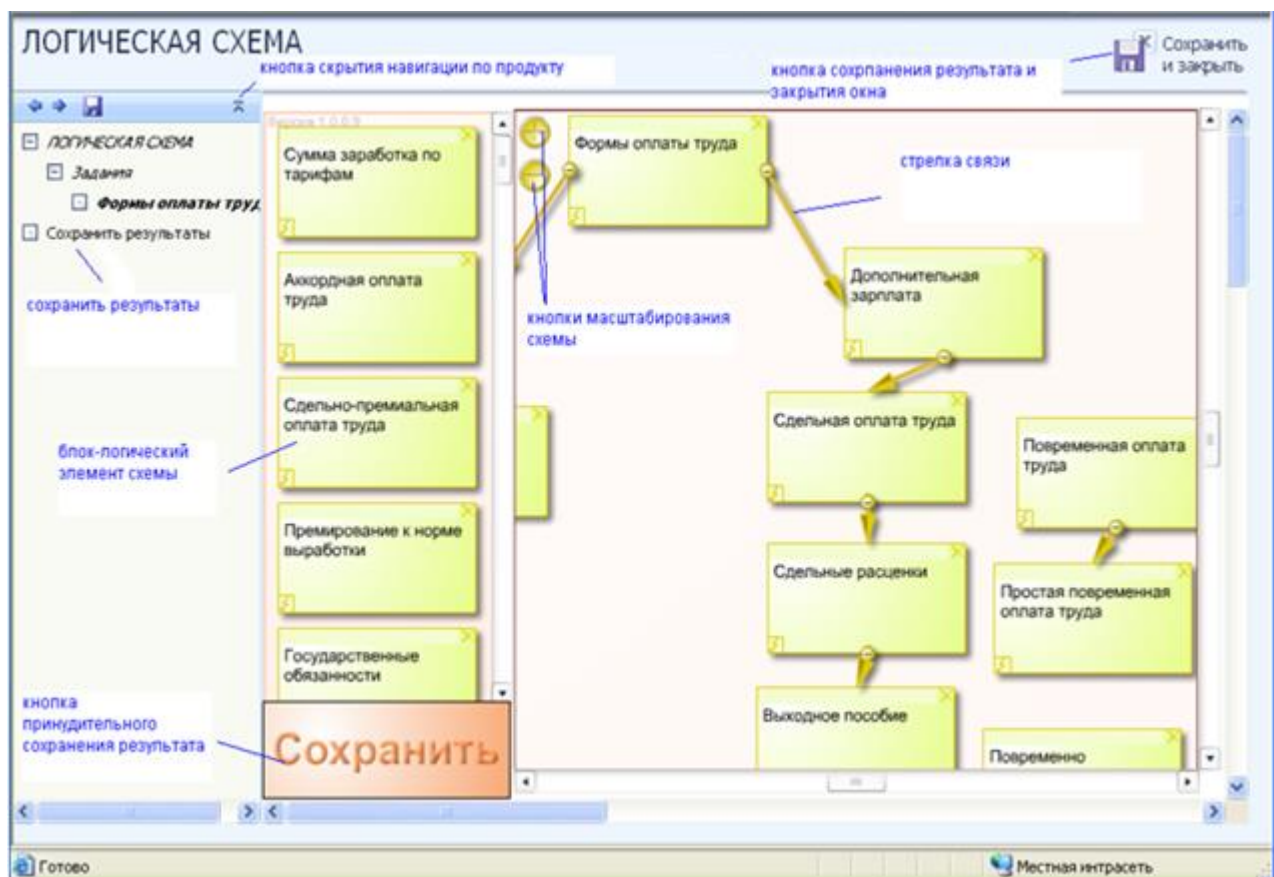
ЛОГИЧЕСКАЯ СХЕМА

кнопка скрытия навигации по продукту

Сохранить и закрыть

кнопка сохрпанения результата и закрытия окна

ЛОГИЧЕСКАЯ СХЕМА
Задания
Формы оплаты труд
Сохранить результаты

сохранить результаты

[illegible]

Сумма заработка по тарифам

Аккордная оплата труда

Сдельно-премиальная оплата труда

Премирование к норме выработки

Государственные обязанности

блок-логический элемент схемы

кнопка принудительного сохранения результата

Сохранить

Формы оплаты труда

стрелка связи

кнопки масштабирования схемы

Дополнительная зарплата

Сдельная оплата труда

Повременная оплата труда

Сдельные расценки

Простая повременная оплата труда

Выходное пособие

Повременно

Готово

Местная интрасеть